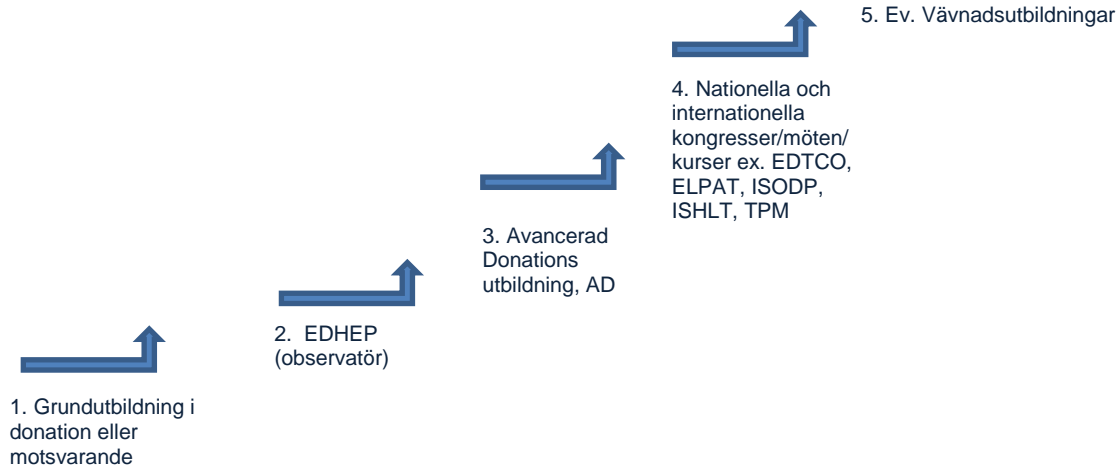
1. Grundutbildning i donation eller motsvarande

2. EDHEP (observatör)

3. Avancerad Donations utbildning, AD

4. Nationella och internationella kongresser/möten/ kurser ex. EDTCO, ELPAT, ISODP, ISHLT, TPM

5. Ev. Vävnadsutbildningar